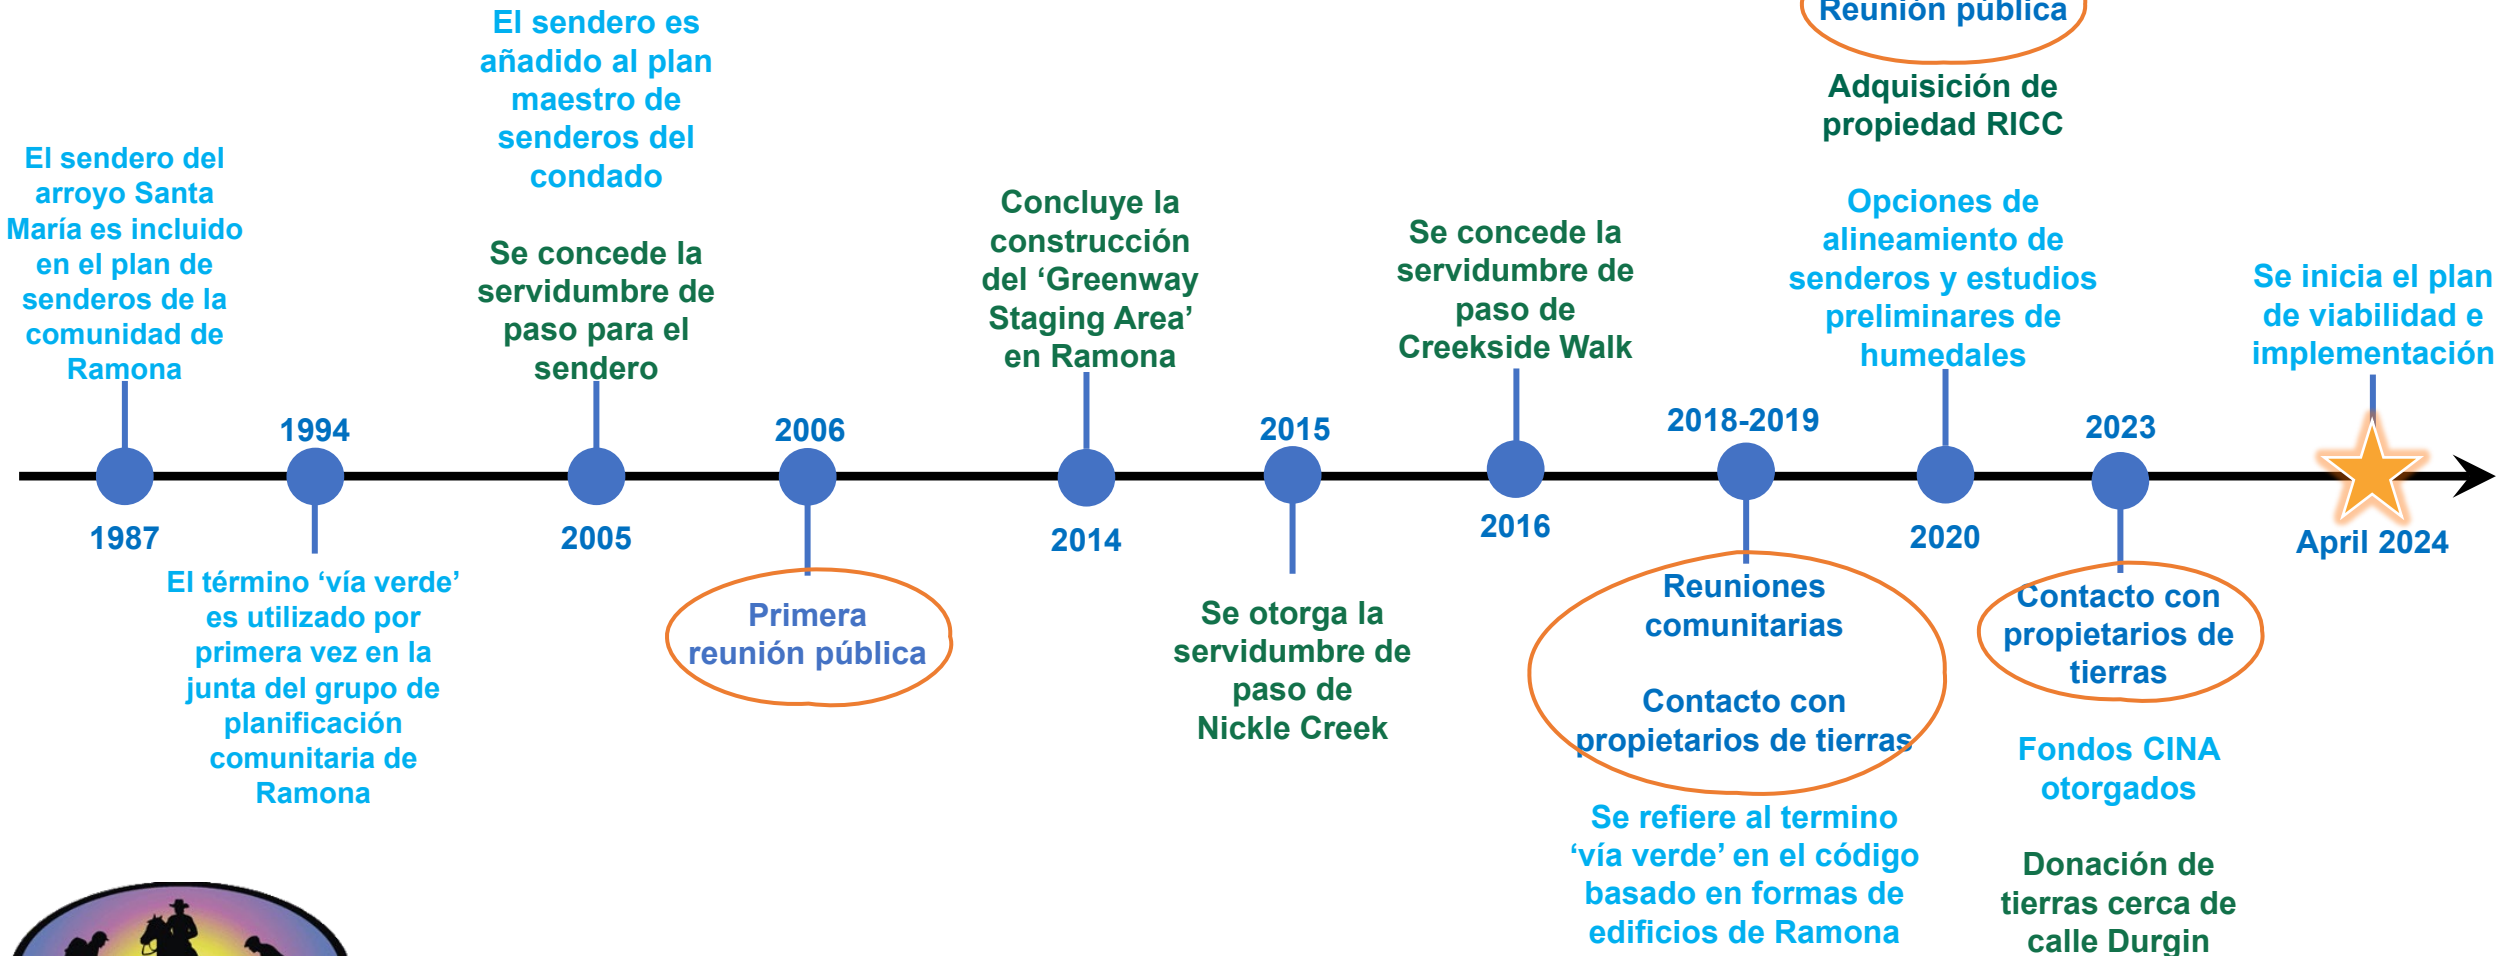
El sendero del arroyo Santa María es incluido en el plan de senderos de la comunidad de Ramona

1987

1994

El término 'vía verde' es utilizado por primera vez en la junta del grupo de planificación comunitaria de Ramona

El sendero es añadido al plan maestro de senderos del condado

Se concede la servidumbre de paso para el sendero

2005

2006

Primera reunión pública

Concluye la construcción del 'Greenway Staging Area' en Ramona

2014

2015

Se otorga la servidumbre de paso de Nickle Creek

Se concede la servidumbre de paso de Creekside Walk

2016

2018-2019

Reuniones comunitarias

Contacto con propietarios de tierras

Se refiere al termino 'vía verde' en el código basado en formas de edificios de Ramona

Reunión pública

Adquisición de propiedad RICC

Opciones de alineamiento de senderos y estudios preliminares de humedales

2020

2023

Contacto con propietarios de tierras

Fondos CINA otorgados

Donación de tierras cerca de calle Durgin

Se inicia el plan de viabilidad e implementación

April 2024